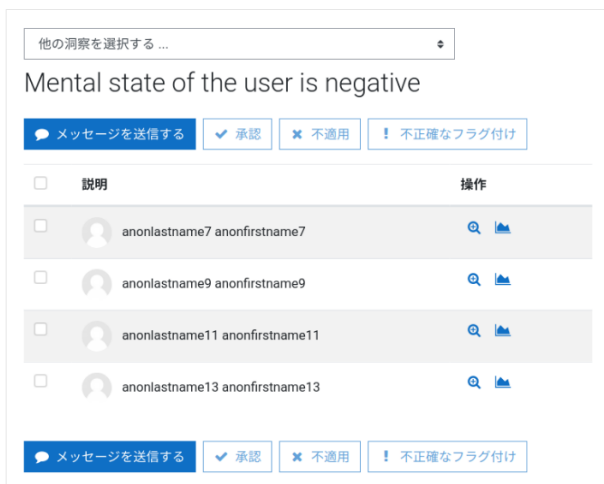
他の洞察を選択する ...

Mental state of the user is negative

メッセージを送信する ✔ 承認 ✖ 不適用 ! 不正確なフラグ付け

| | 説明 | 操作 |
|---|---|---|
| | anonlastname7 anonfirstname7 | |
| | anonlastname9 anonfirstname9 | |
| | anonlastname11 anonfirstname11 | |
| | anonlastname13 anonfirstname13 | |

メッセージを送信する ✔ 承認 ✖ 不適用 ! 不正確なフラグ付け